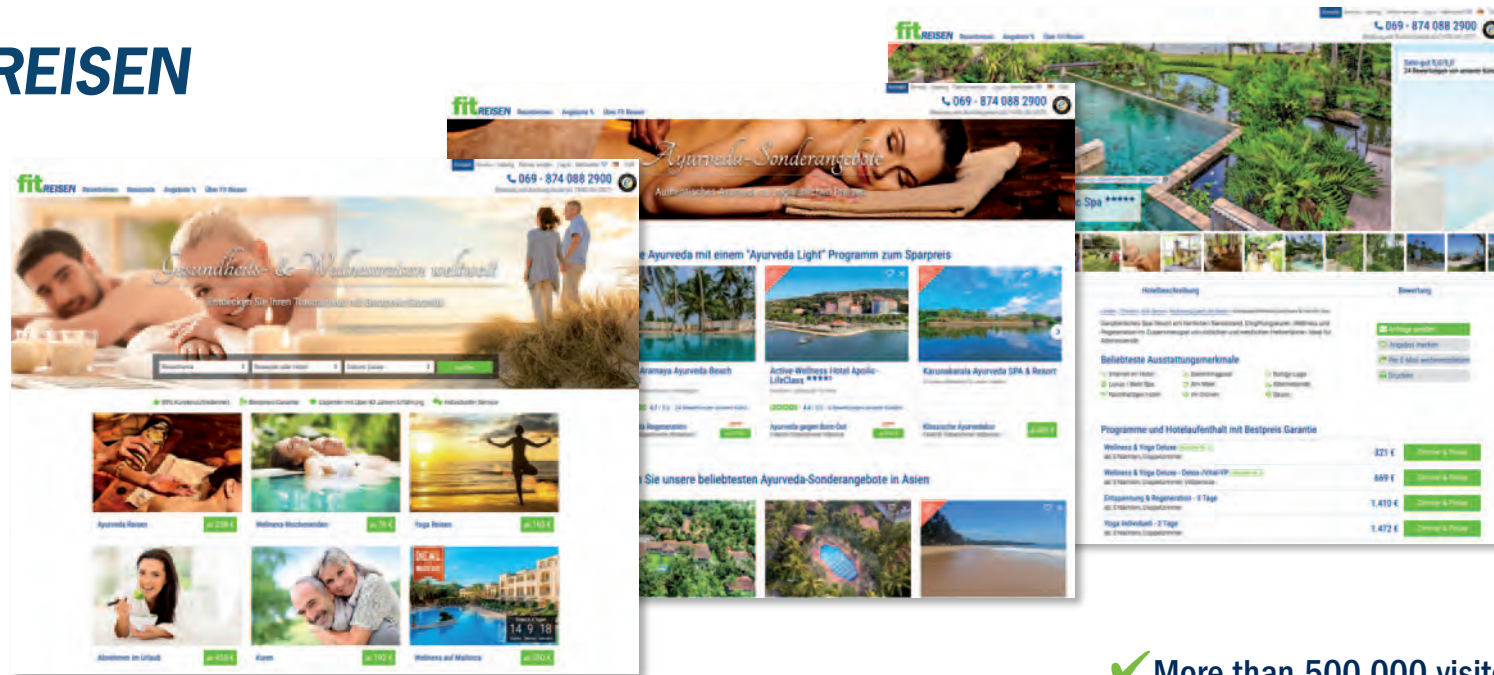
REISEN

fit REISEN Reisethemen Angebote % Über Fit Reisen

069 - 874 088 2900

Sehr gut 9,0/10

24 Bewertungen

Spa *****

Hotelbeschreibung

Bewertung

Beliebteste Ausstattungsmerkmale

Anfrage senden

Angebot merken

Drucken

Programme und Hotelaufenthalt mit Bestpreis Garantie

Wellness & Yoga Deluxe

321 €

Zimmer & Preise

Wellness & Yoga Deluxe - Detox-/Vital-VP

669 €

Zimmer & Preise

Entspannung & Regeneration - 5 Tage

1.410 €

Zimmer & Preise

Yoga individuell - 3 Tage

1.472 €

Zimmer & Preise

fit REISEN Reisethemen Angebote % Über Fit Reisen

069 - 874 088 2900

Ayurveda-Sonderangebote

Authentisches Ayurveda zum günstigen Preis

Ayurveda mit einem "Ayurveda Light" Programm zum Sparpreis

Aramaya Ayurveda Beach

Active-Wellness Hotel Apollo - LifeClass *****

Karunakarala Ayurveda SPA & Resort

Ayurveda gegen Burn-Out

Klassische Ayurvedakur

Sie unsere beliebtesten Ayurveda-Sonderangebote in Asien

fit REISEN Reisethemen Reiseziele Angebote % Über Fit Reisen

069 - 874 088 2900

Gesundheits- & Wellnessreisen weltweit

Entdecken Sie Ihren Traumurlaub mit Bestpreis-Garantie

Suchen

Ayurveda Reisen

ab 238 €

Wellness-Wochenenden

ab 76 €

Yoga Reisen

ab 160 €

Abnehmen im Urlaub

ab 450 €

Kuren

ab 190 €

Wellness auf Mallorca

ab 350 €

14 9 18

More than 500.000 visit